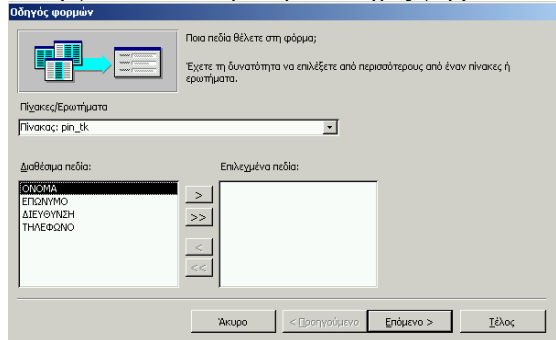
Οδηγός φορμών

Ποια πεδία θέλετε στη φόρμα;

Έχετε τη δυνατότητα να επιλέξετε από περισσότερους από έναν πίνακες ή ερωτήματα.

Πίνακες/Ερωτήματα

Πίνακας: pin_tk

Διαθέσιμα πεδία:

ΟΝΟΜΑ
ΕΠΩΝΥΜΟ
ΔΙΕΥΘΥΝΣΗ
ΤΗΛΕΦΩΝΟ

Επιλεγμένα πεδία:

>
>>
<
<<

Άκυρο

< Προηγούμενο

Επόμενο >

Τέλος